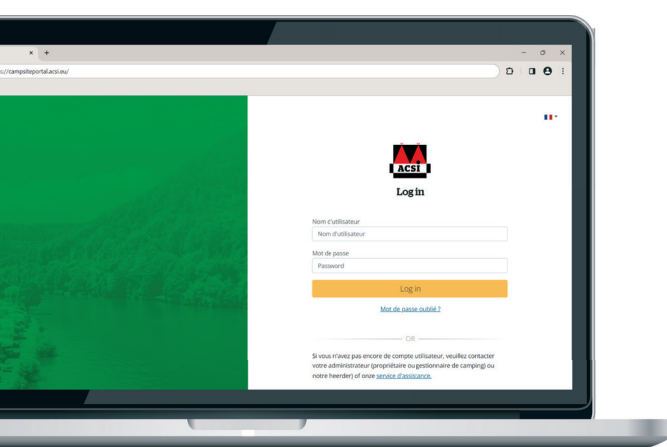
s://campsiteportal.acsi.eu/

ACSI

Log in

Nom d'utilisateur

Nom d'utilisateur

Mot de passe

Password

Log in

Mot de passe oublié ?

OR

Si vous n'avez pas encore de compte utilisateur, veuillez contacter votre administrateur (propriétaire ou gestionnaire de camping) ou notre heerder) of onze service d'assistance.